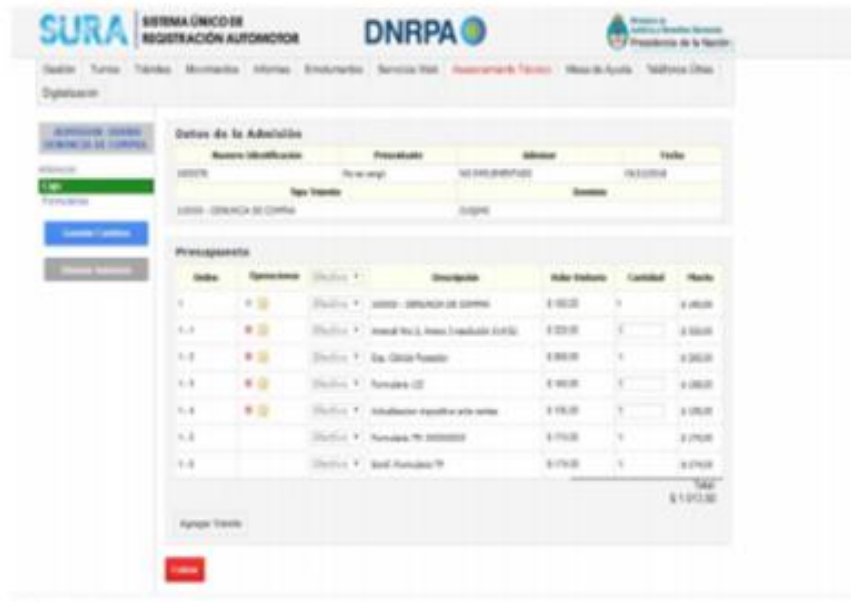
SURA | SISTEMA ÚNICO DE REGISTRACIÓN AUTOMOTOR

DNRPA

Presidencia de la Nación

Gestión Turnos Trámites Movimientos Informes Emolumentos Servicios Web Asesoramiento Técnico Mesa de Ayuda Teléfonos Útiles Digitalización

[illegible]

Caja

Formularios

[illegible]

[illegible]

Datos de la Admisión

| Numero Identificación | Procedusto | Admisor | Fecha |
|---|---|---|---|
| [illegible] | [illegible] | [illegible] | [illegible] |
| Tipo Trámite | | Dominio | |
| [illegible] - DENUNCIA DE COMPRA | | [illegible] | |

Presupuesto

| Orden | Operaciones | | Descripción | Valor Unitario | Cantidad | Monto |
|---|---|---|---|---|---|---|
| 1 | | Efectivo | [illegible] - DENUNCIA DE COMPRA | $ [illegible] | 1 | $ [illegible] |
| 1-1 | | Efectivo | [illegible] | $ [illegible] | 1 | $ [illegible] |
| 1-2 | | Efectivo | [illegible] | $ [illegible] | 1 | $ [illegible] |
| 1-3 | | Efectivo | Formulario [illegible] | $ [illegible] | 1 | $ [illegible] |
| 1-4 | | Efectivo | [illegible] | $ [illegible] | 1 | $ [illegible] |
| 1-5 | | Efectivo | Formulario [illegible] | $ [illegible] | 1 | $ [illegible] |
| 1-6 | | Efectivo | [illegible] Formulario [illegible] | $ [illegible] | 1 | $ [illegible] |

Total
$ 1.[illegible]

Agregar Trámite

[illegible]